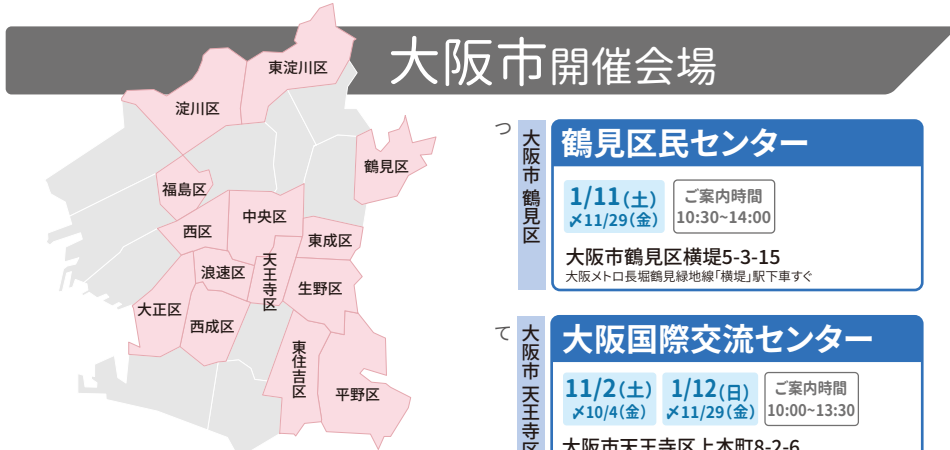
大阪市開催会場

東淀川区
淀川区
鶴見区
福島区
中央区
西区
東成区
浪速区
天王寺区
生野区
大正区
西成区
東住吉区
平野区

つ

大阪市鶴見区

鶴見区民センター

1/11(土)
〆11/29(金)

ご案内時間
10:30~14:00

大阪市鶴見区横堤5-3-15
大阪メトロ長堀鶴見緑地線「横堤」駅下車すぐ

て

大阪市天王寺区

大阪国際交流センター

11/2(土)
〆10/4(金)

1/12(日)
〆11/29(金)

ご案内時間
10:00~13:30

大阪市天王寺区上本町8-2-6